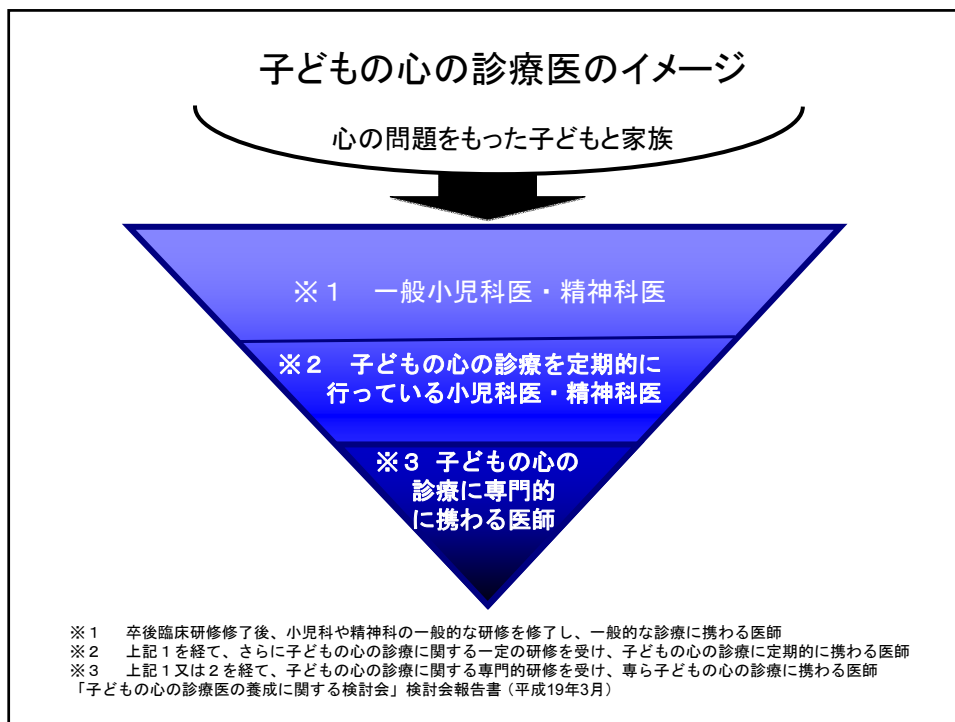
子どもの心の診療医のイメージ

心の問題をもった子どもと家族

※１　一般小児科医・精神科医

※２　子どもの心の診療を定期的に行っている小児科医・精神科医

※３ 子どもの心の診療に専門的に携わる医師

※１　卒後臨床研修修了後、小児科や精神科の一般的な研修を修了し、一般的な診療に携わる医師
※２　上記１を経て、さらに子どもの心の診療に関する一定の研修を受け、子どもの心の診療に定期的に携わる医師
※３　上記１又は２を経て、子どもの心の診療に関する専門的研修を受け、専ら子どもの心の診療に携わる医師
「子どもの心の診療医の養成に関する検討会」検討会報告書（平成19年3月）